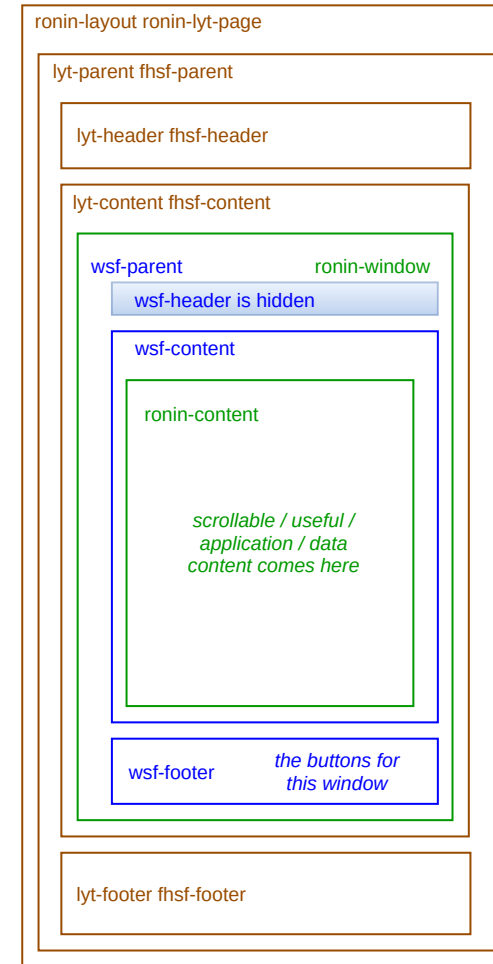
ronin-layout ronin-lyt-page

lyt-parent fhsf-parent

lyt-header fhsf-header

lyt-content fhsf-content

wsf-parent

ronin-window

wsf-header is hidden

wsf-content

ronin-content

scrollable / useful / application / data content comes here

wsf-footer

the buttons for this window

lyt-footer fhsf-footer